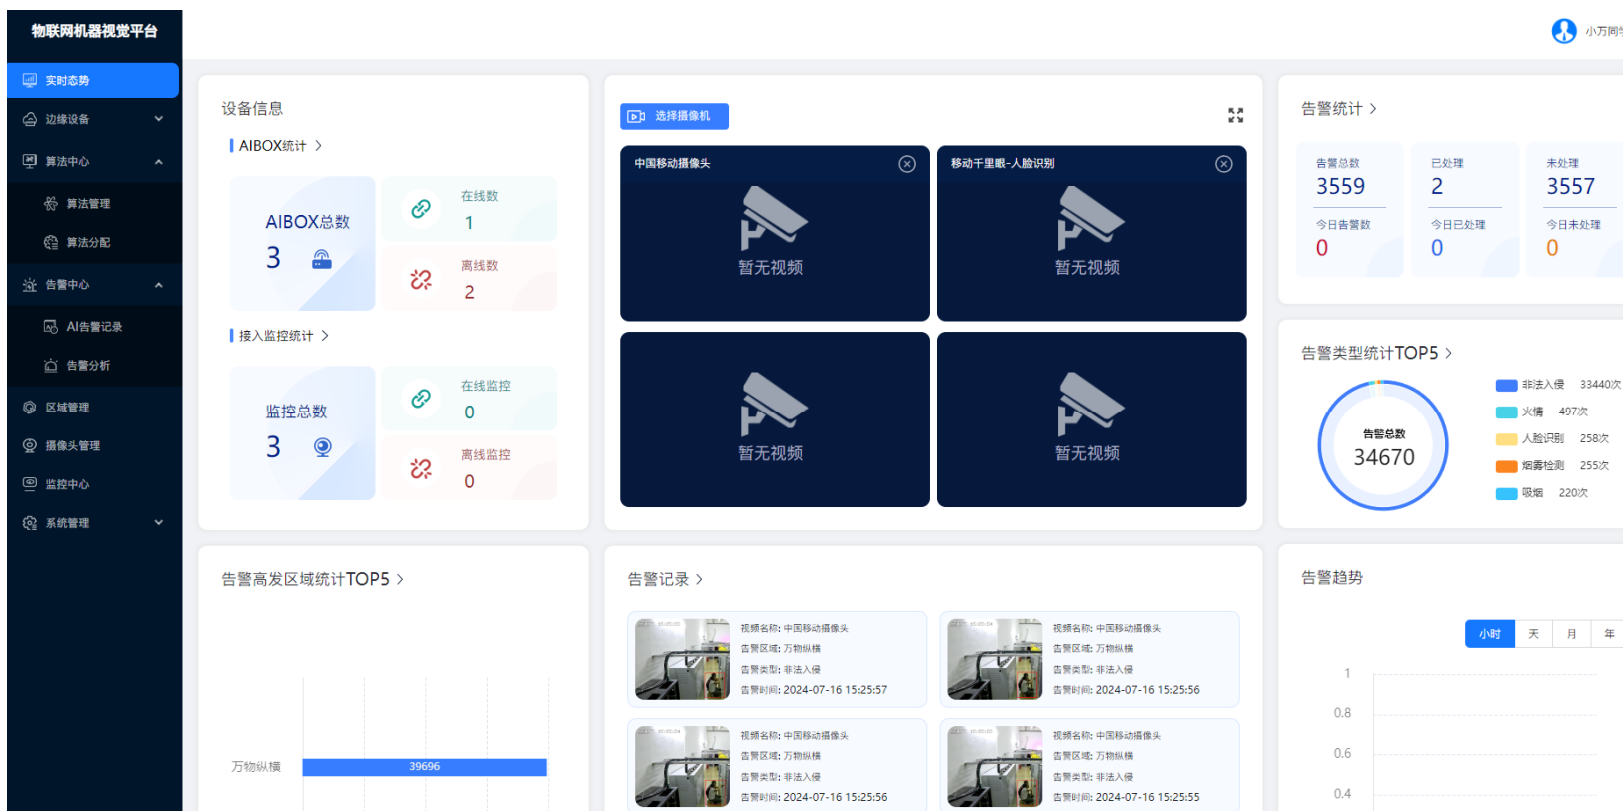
物联网机器视觉平台

实时态势
边缘设备
算法中心
算法管理
算法分配
告警中心
AI告警记录
告警分析
区域管理
摄像头管理
监控中心
系统管理

小万同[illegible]

设备信息

AIBOX统计 >

AIBOX总数
3

在线数
1

离线数
2

接入监控统计 >

监控总数
3

在线监控
0

离线监控
0

选择摄像机

中国移动摄像头
暂无视频

移动千里眼-人脸识别
暂无视频

暂无视频

暂无视频

告警统计 >

告警总数
3559
今日告警数
0

已处理
2
今日已处理
0

未处理
3557
今日未处理
0

告警类型统计TOP5 >

告警总数
34670

| 非法入侵 | 33440次 |
|---|---|
| 火情 | 407次 |
| 人脸识别 | 258次 |
| 烟雾检测 | 255次 |
| 吸烟 | 220次 |

告警高发区域统计TOP5 >

万物纵横 39696

告警记录 >

视频名称: 中国移动摄像头
告警区域: 万物纵横
告警类型: 非法入侵
告警时间: 2024-07-16 15:25:57

视频名称: 中国移动摄像头
告警区域: 万物纵横
告警类型: 非法入侵
告警时间: 2024-07-16 15:25:56

视频名称: 中国移动摄像头
告警区域: 万物纵横
告警类型: 非法入侵
告警时间: 2024-07-16 15:25:56

视频名称: 中国移动摄像头
告警区域: 万物纵横
告警类型: 非法入侵
告警时间: 2024-07-16 15:25:55

告警趋势

小时 天 月 年

1
0.8
0.6
0.4